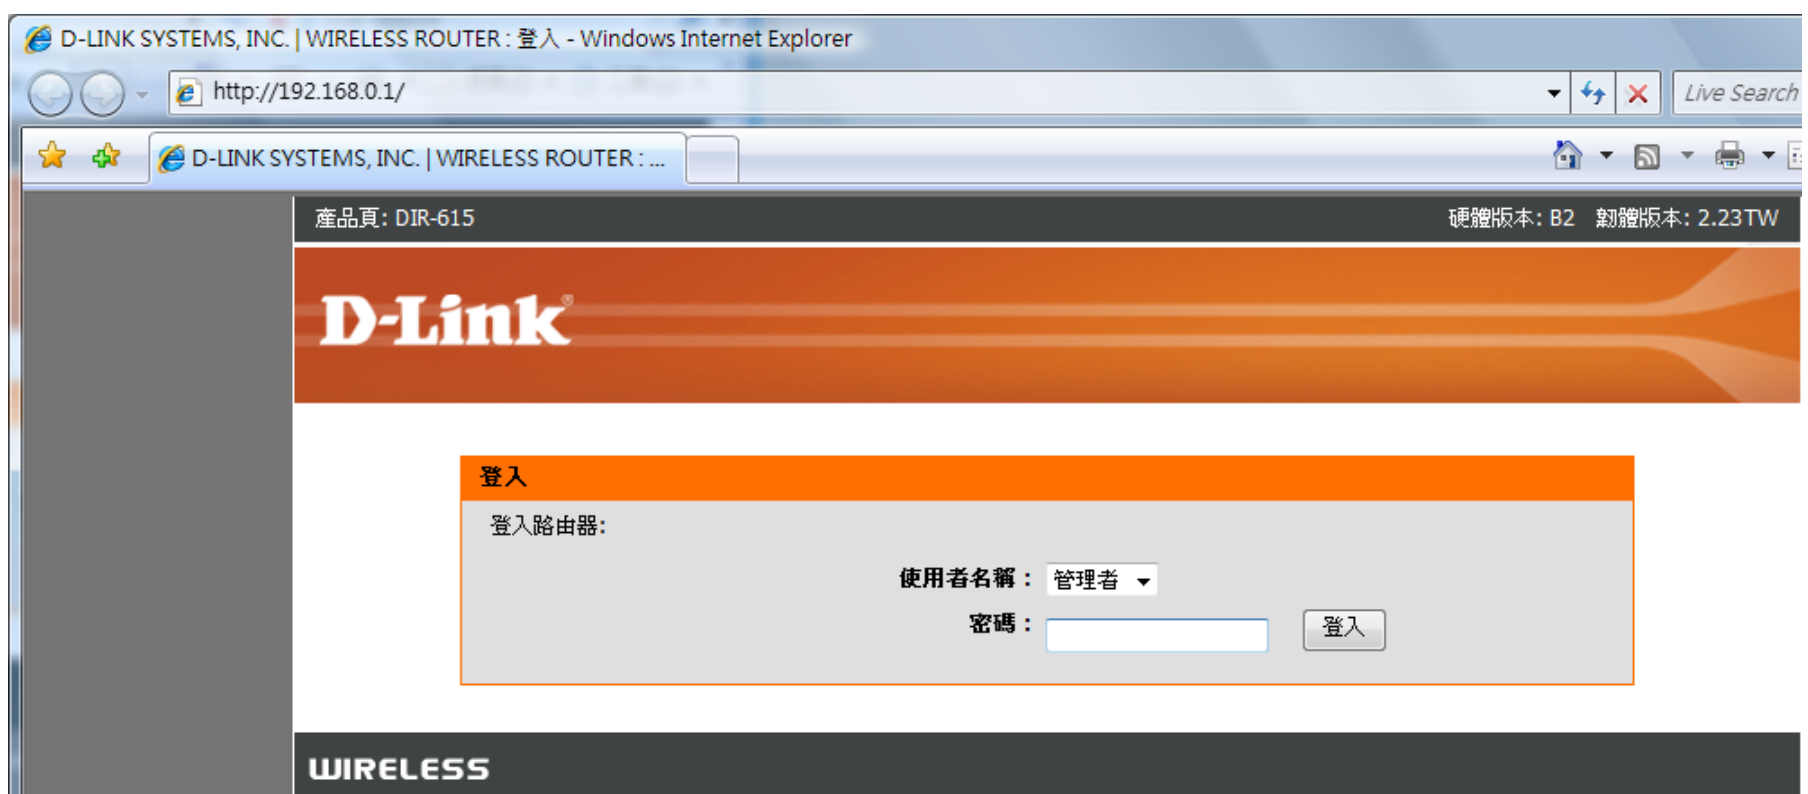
D-LINK SYSTEMS, INC. | WIRELESS ROUTER : 登入 - Windows Internet Explorer

http://192.168.0.1/

Live Search

D-LINK SYSTEMS, INC. | WIRELESS ROUTER : ...

產品頁: DIR-615

硬體版本: B2 韌體版本: 2.23TW

D-Link

登入

登入路由器:

使用者名稱： 管理者

密碼：

登入

WIRELESS